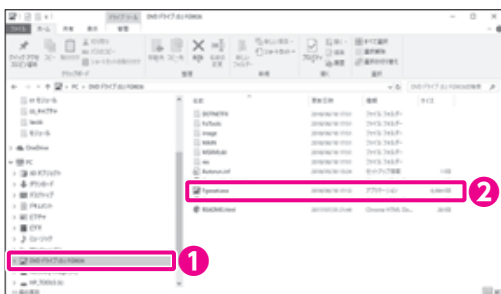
ドライブツール DVD ドライブ (E:) FD806

ファイル ホーム 共有 表示 管理

クイック アクセス コピー 貼り付け

クリップボード

整理

新規

開く

選択

← → ↑ PC > DVD ドライブ (E:) FD806

名前 更新日時 種類 サイズ

AUTORUN ファイル フォルダー

FixTools ファイル フォルダー

image ファイル フォルダー

MAIN ファイル フォルダー

MSWINLab ファイル フォルダー

res ファイル フォルダー

Autorun.inf セットアップ情報

Typeset.exe アプリケーション

README.html Chrome HTML Do...

3D オブジェクト

ダウンロード

デスクトップ

ドキュメント

ピクチャ

ビデオ

ミュージック

OneDrive

PC

DVD ドライブ (E:) FD806

1

2